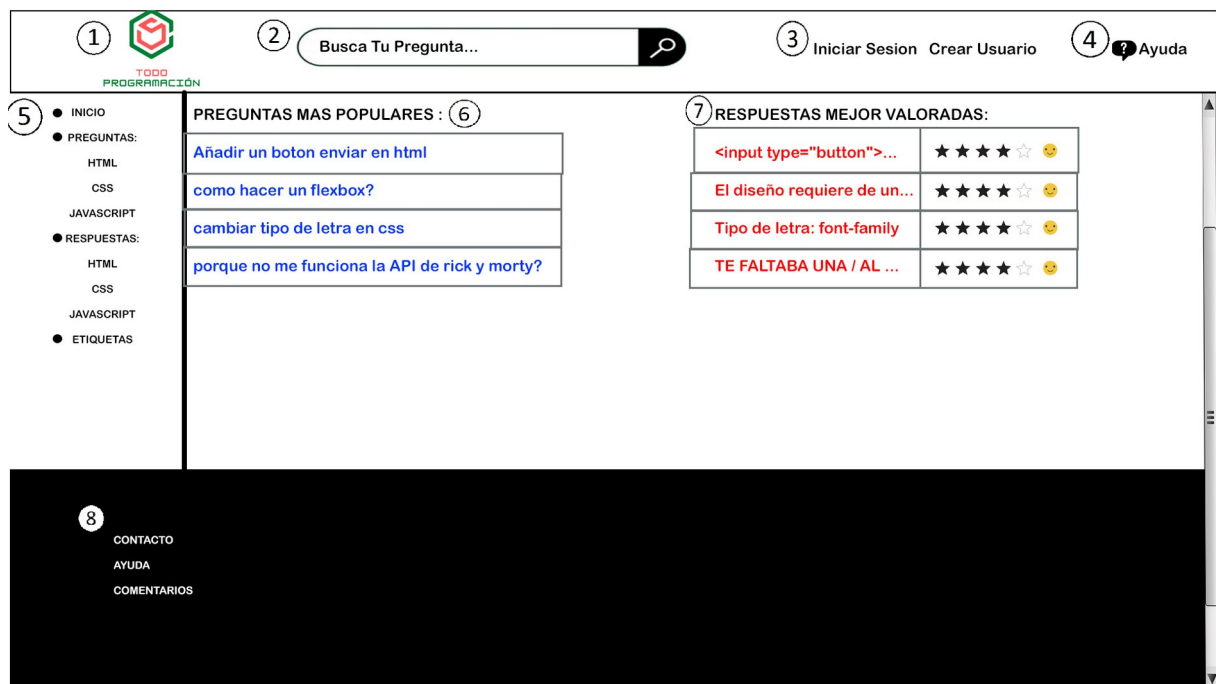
1 TODO PROGRAMACIÓN

2 Busca Tu Pregunta...

3 Iniciar Sesion Crear Usuario

4 Ayuda

5
● INICIO
● PREGUNTAS:
HTML
CSS
JAVASCRIPT
● RESPUESTAS:
HTML
CSS
JAVASCRIPT
● ETIQUETAS

PREGUNTAS MAS POPULARES : 6

| Añadir un boton enviar en html |
|---|
| como hacer un flexbox? |
| cambiar tipo de letra en css |
| porque no me funciona la API de rick y morty? |

7 RESPUESTAS MEJOR VALORADAS:

| <input type="button">... | ★★★★☆ |
|---|---|
| El diseño requiere de un... | ★★★★☆ |
| Tipo de letra: font-family | ★★★★☆ |
| TE FALTABA UNA / AL ... | ★★★★☆ |

8
CONTACTO
AYUDA
COMENTARIOS